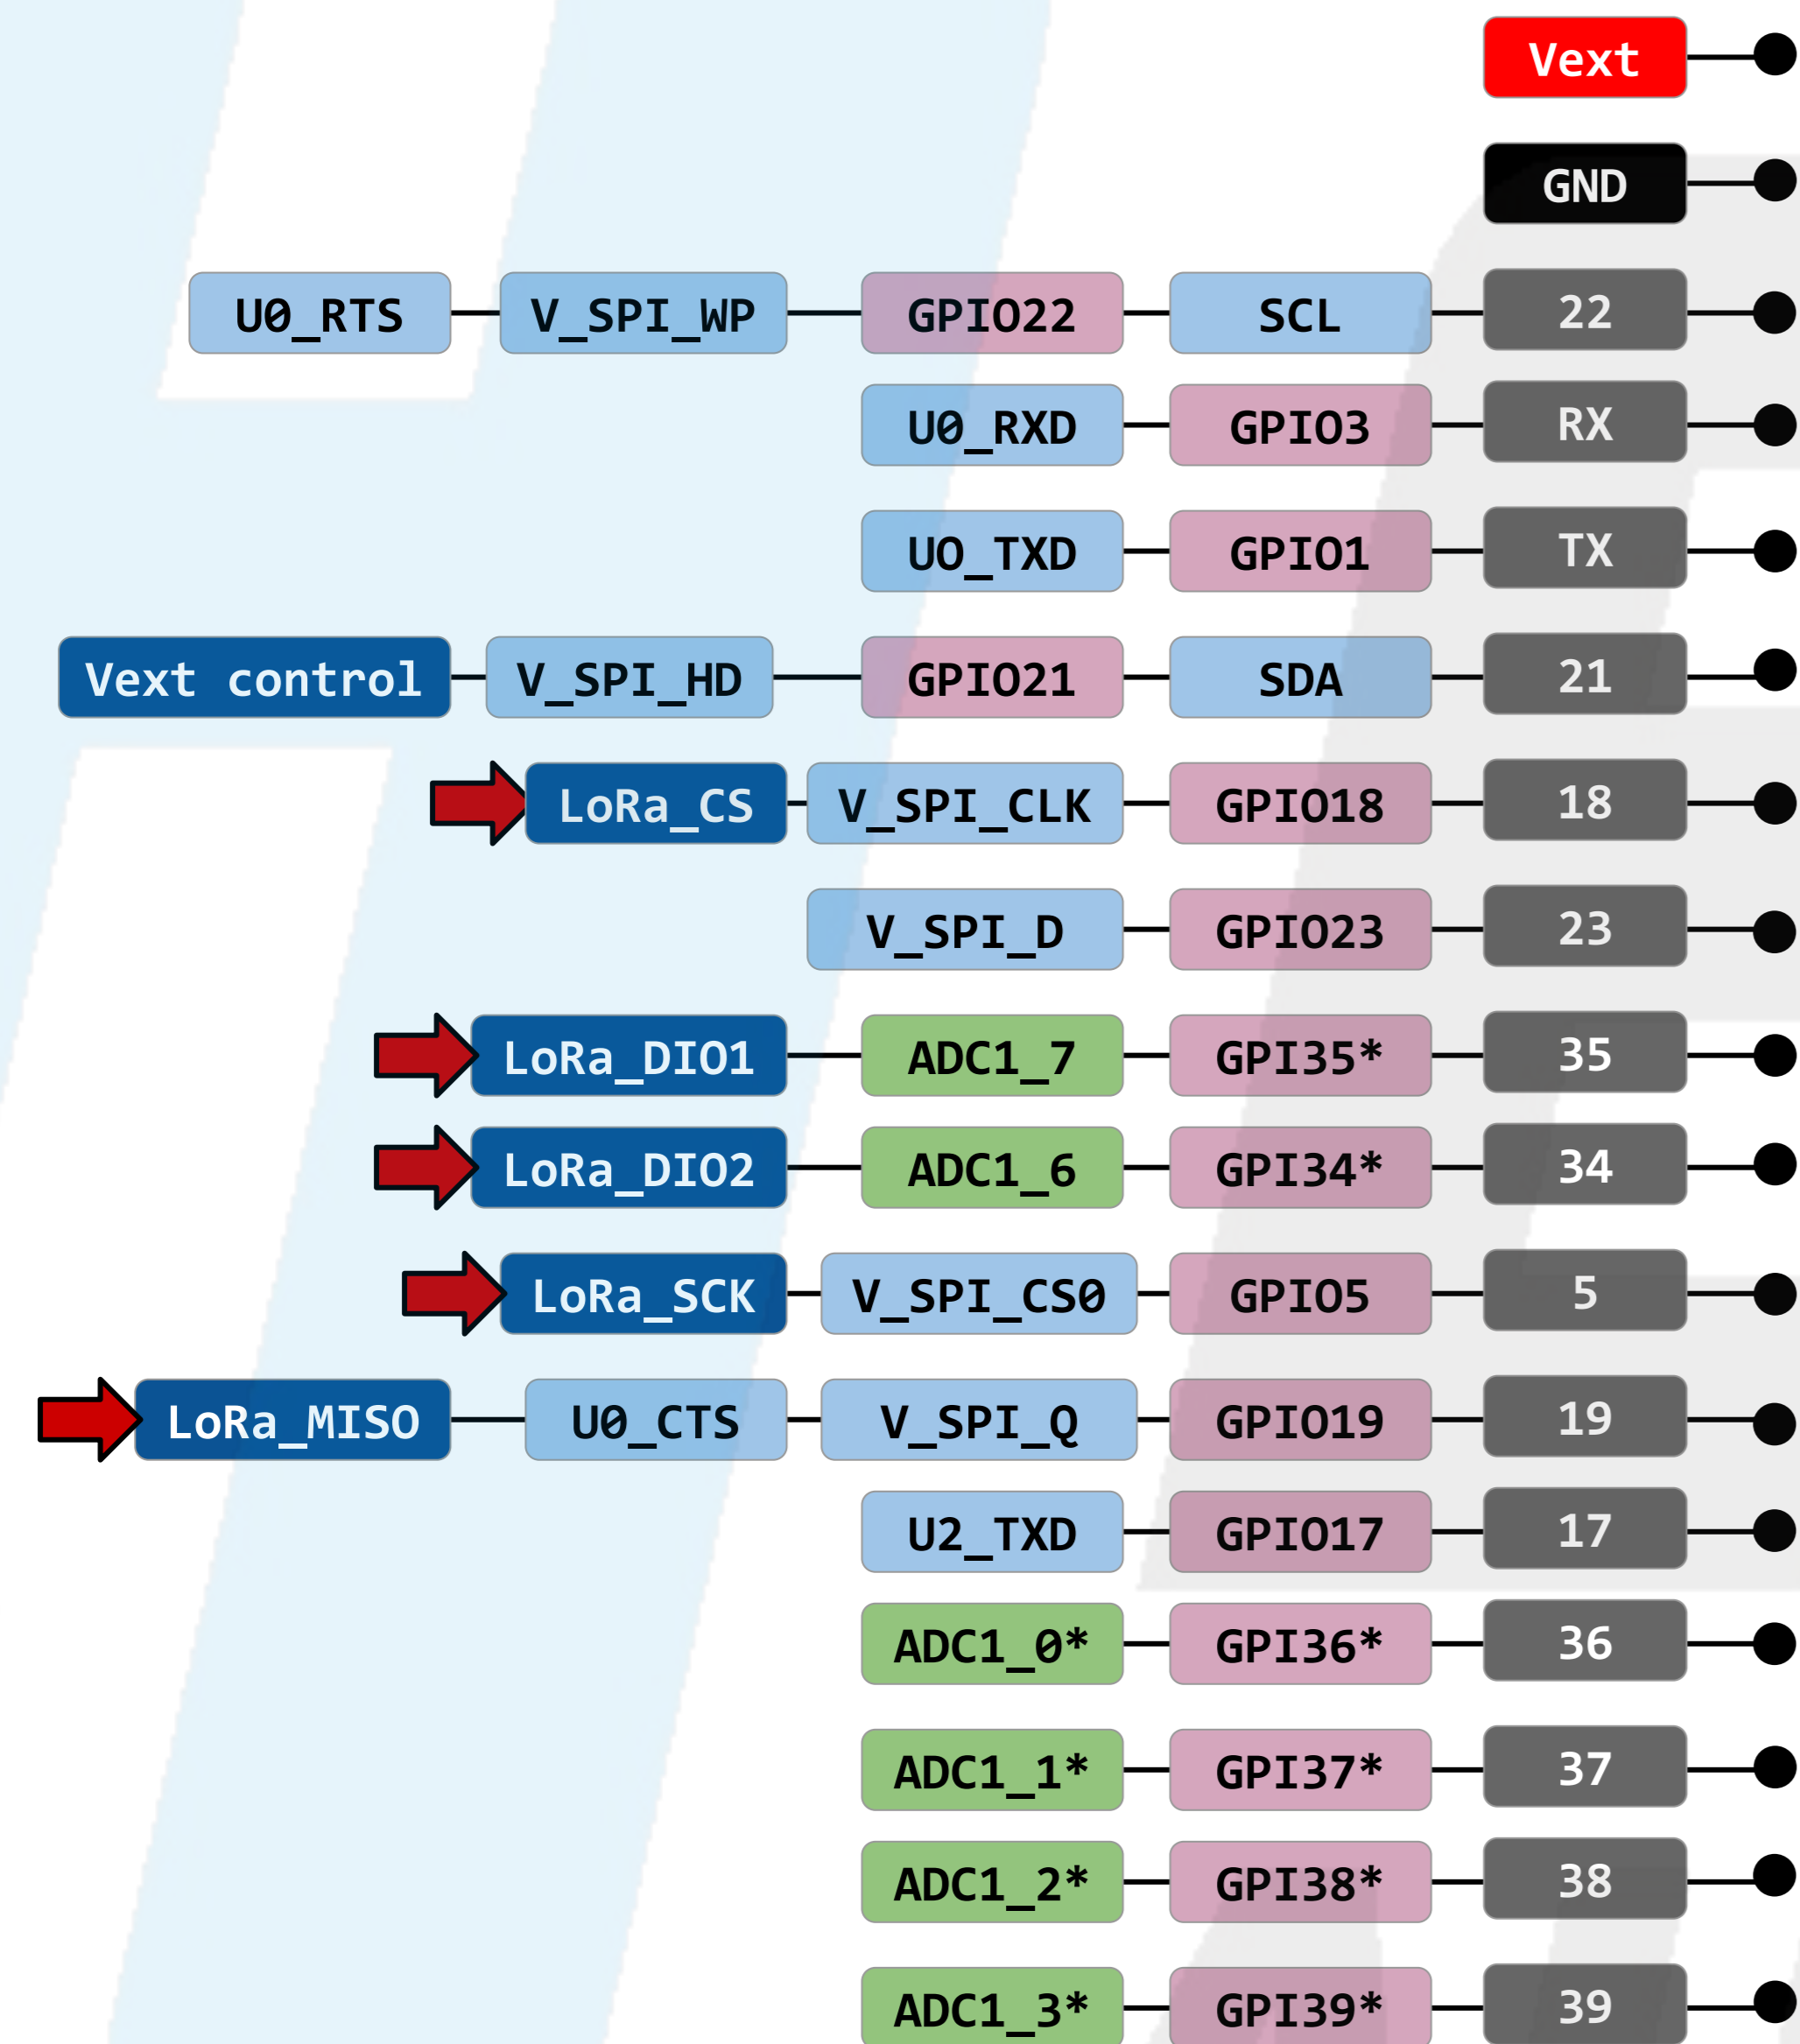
Vext

GND

U0_RTS V_SPI_WP GPIO22 SCL 22

U0_RXD GPIO3 RX

UO_TXD GPIO1 TX

Vext control V_SPI_HD GPIO21 SDA 21

LoRa_CS V_SPI_CLK GPIO18 18

V_SPI_D GPIO23 23

LoRa_DIO1 ADC1_7 GPI35* 35

LoRa_DIO2 ADC1_6 GPI34* 34

LoRa_SCK V_SPI_CS0 GPIO5 5

LoRa_MISO U0_CTS V_SPI_Q GPIO19 19

U2_TXD GPIO17 17

ADC1_0* GPI36* 36

ADC1_1* GPI37* 37

ADC1_2* GPI38* 38

ADC1_3* GPI39* 39